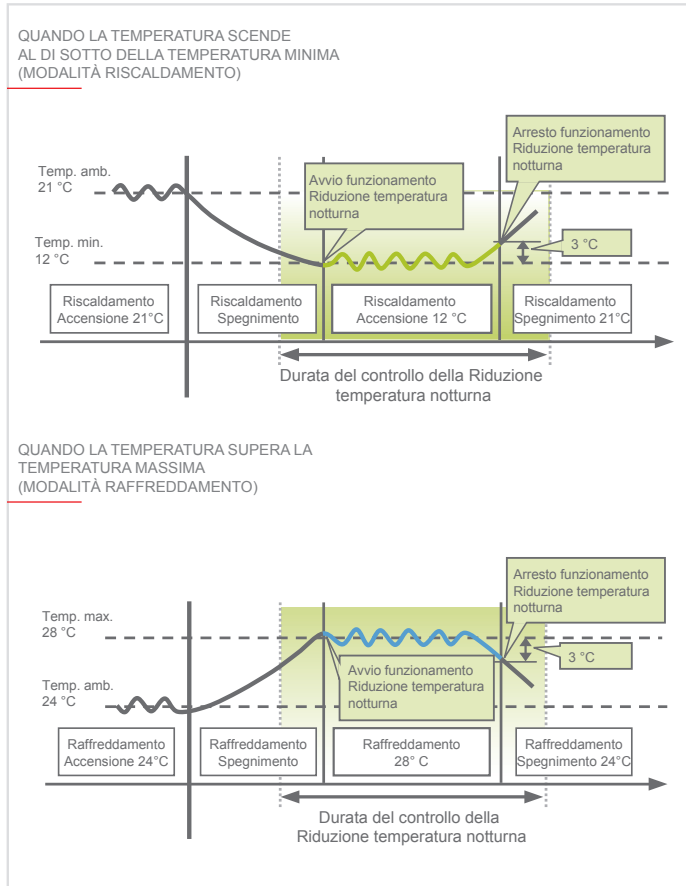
QUANDO LA TEMPERATURA SCENDE AL DI SOTTO DELLA TEMPERATURA MINIMA (MODALITÀ RISCALDAMENTO)

Temp. amb. 21 °C

Temp. min. 12 °C

Avvio funzionamento Riduzione temperatura notturna

Arresto funzionamento Riduzione temperatura notturna

3 °C

Riscaldamento Accensione 21°C

Riscaldamento Spegnimento

Riscaldamento Accensione 12 °C

Riscaldamento Spegnimento 21°C

Durata del controllo della Riduzione temperatura notturna

QUANDO LA TEMPERATURA SUPERA LA TEMPERATURA MASSIMA (MODALITÀ RAFFREDDAMENTO)

Temp. max. 28 °C

Temp. amb. 24 °C

Arresto funzionamento Riduzione temperatura notturna

Avvio funzionamento Riduzione temperatura notturna

3 °C

Raffreddamento Accensione 24°C

Raffreddamento Spegnimento

Raffreddamento 28° C

Raffreddamento Spegnimento 24°C

Durata del controllo della Riduzione temperatura notturna